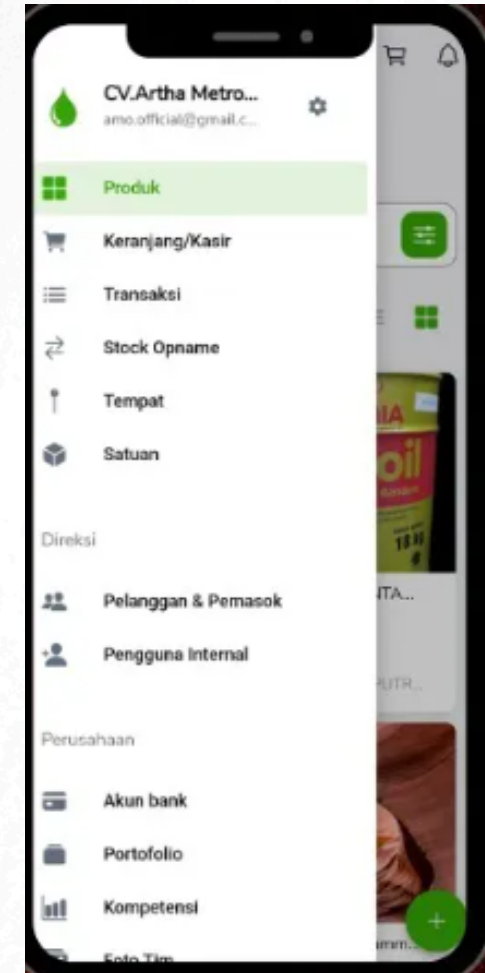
CV.Artha Metro...
amo.official@gmail.c...

Produk
Keranjang/Kasir
Transaksi
Stock Opname
Tempat
Satuan

Direksi

Pelanggan & Pemasok
Pengguna Internal

Perusahaan

Akun bank
Portofolio
Kompetensi
Foto Tim

IA
oil
18 lt
NTA...
PUTR...
amm...